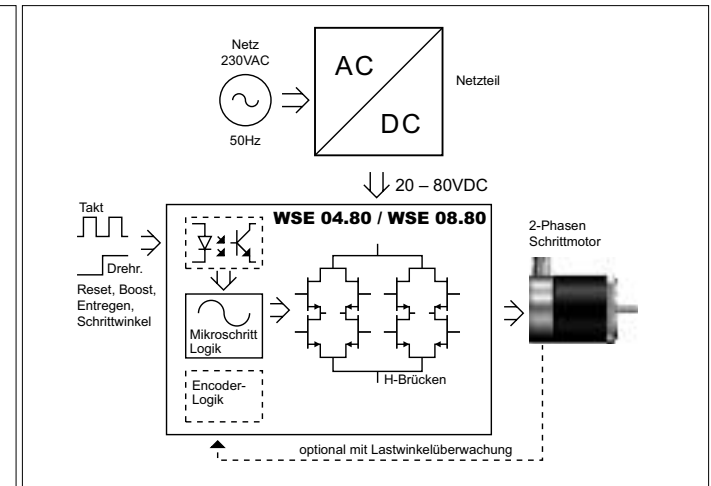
Netz
230VAC

50Hz

AC

DC

Netzteil

20 – 80VDC

Takt

Drehr.

Reset, Boost, Entregen, Schrittwinkel

WSE 04.80 / WSE 08.80

Mikroschritt Logik

Encoder-Logik

H-Brücken

2-Phasen Schrittmotor

optional mit Lastwinkelüberwachung